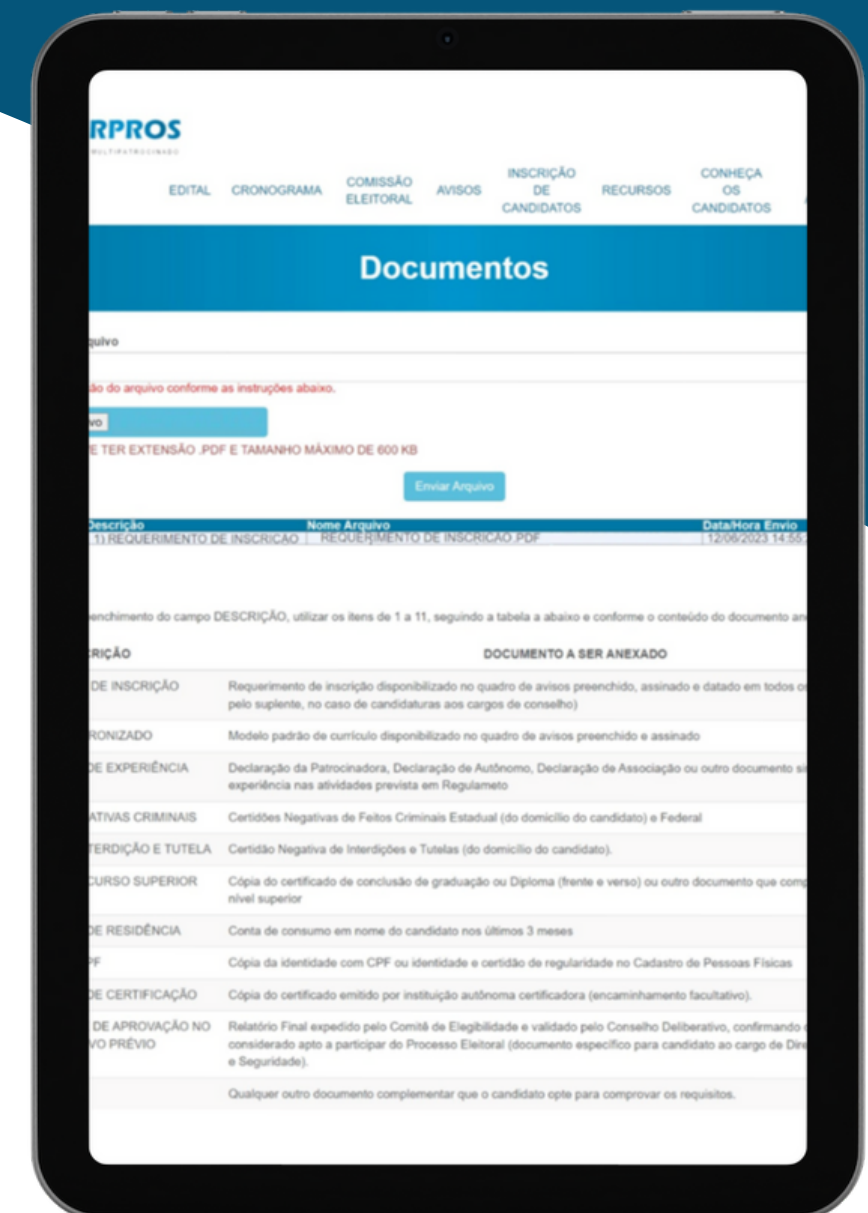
RPROS
MULTIPATROCINADO

EDITAL CRONOGRAMA COMISSÃO ELEITORAL AVISOS INSCRIÇÃO DE CANDIDATOS RECURSOS CONHEÇA OS CANDIDATOS

Documentos

quivo

ão do arquivo conforme as instruções abaixo.

vo

E TER EXTENSÃO .PDF E TAMANHO MÁXIMO DE 600 KB

Enviar Arquivo

| Descrição | Nome Arquivo | Data/Hora Envio |
|---|---|---|
| .1) REQUERIMENTO DE INSCRICAO | REQUERIMENTO DE INSCRICAO.PDF | 12/06/2023 14:55 |

enchimento do campo DESCRIÇÃO, utilizar os itens de 1 a 11, seguindo a tabela a abaixo e conforme o conteúdo do documento an

| RIÇÃO | DOCUMENTO A SER ANEXADO |
|---|---|
| DE INSCRIÇÃO | Requerimento de inscrição disponibilizado no quadro de avisos preenchido, assinado e datado em todos o pelo suplente, no caso de candidaturas aos cargos de conselho) |
| RONIZADO | Modelo padrão de currículo disponibilizado no quadro de avisos preenchido e assinado |
| DE EXPERIÊNCIA | Declaração da Patrocinadora, Declaração de Autônomo, Declaração de Associação ou outro documento si experiência nas atividades prevista em Regulameto |
| ATIVAS CRIMINAIS | Certidões Negativas de Feitos Criminais Estadual (do domicílio do candidato) e Federal |
| TERDIÇÃO E TUTELA | Certidão Negativa de Interdições e Tutelas (do domicílio do candidato). |
| CURSO SUPERIOR | Cópia do certificado de conclusão de graduação ou Diploma (frente e verso) ou outro documento que comp nível superior |
| DE RESIDÊNCIA | Conta de consumo em nome do candidato nos últimos 3 meses |
| PF | Cópia da identidade com CPF ou identidade e certidão de regularidade no Cadastro de Pessoas Físicas |
| DE CERTIFICAÇÃO | Cópia do certificado emitido por instituição autônoma certificadora (encaminhamento facultativo). |
| DE APROVAÇÃO NO VO PRÉVIO | Relatório Final expedido pelo Comitê de Elegibilidade e validado pelo Conselho Deliberativo, confirmando considerado apto a participar do Processo Eleitoral (documento específico para candidato ao cargo de Dire e Seguridade). |
| | Qualquer outro documento complementar que o candidato opte para comprovar os requisitos. |